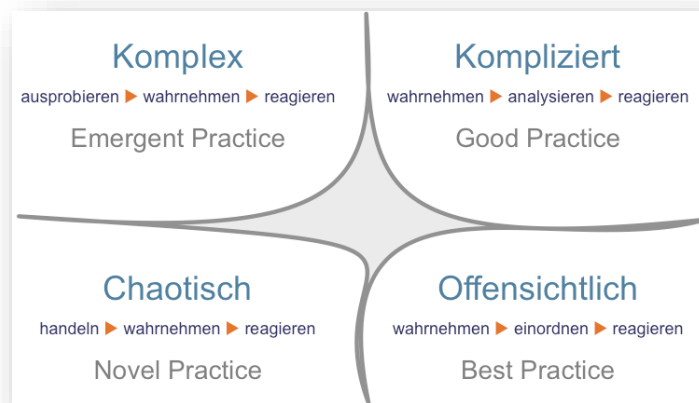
Komplex

ausprobieren ▶ wahrnehmen ▶ reagieren

Emergent Practice

Kompliziert

wahrnehmen ▶ analysieren ▶ reagieren

Good Practice

Chaotisch

handeln ▶ wahrnehmen ▶ reagieren

Novel Practice

Offensichtlich

wahrnehmen ▶ einordnen ▶ reagieren

Best Practice